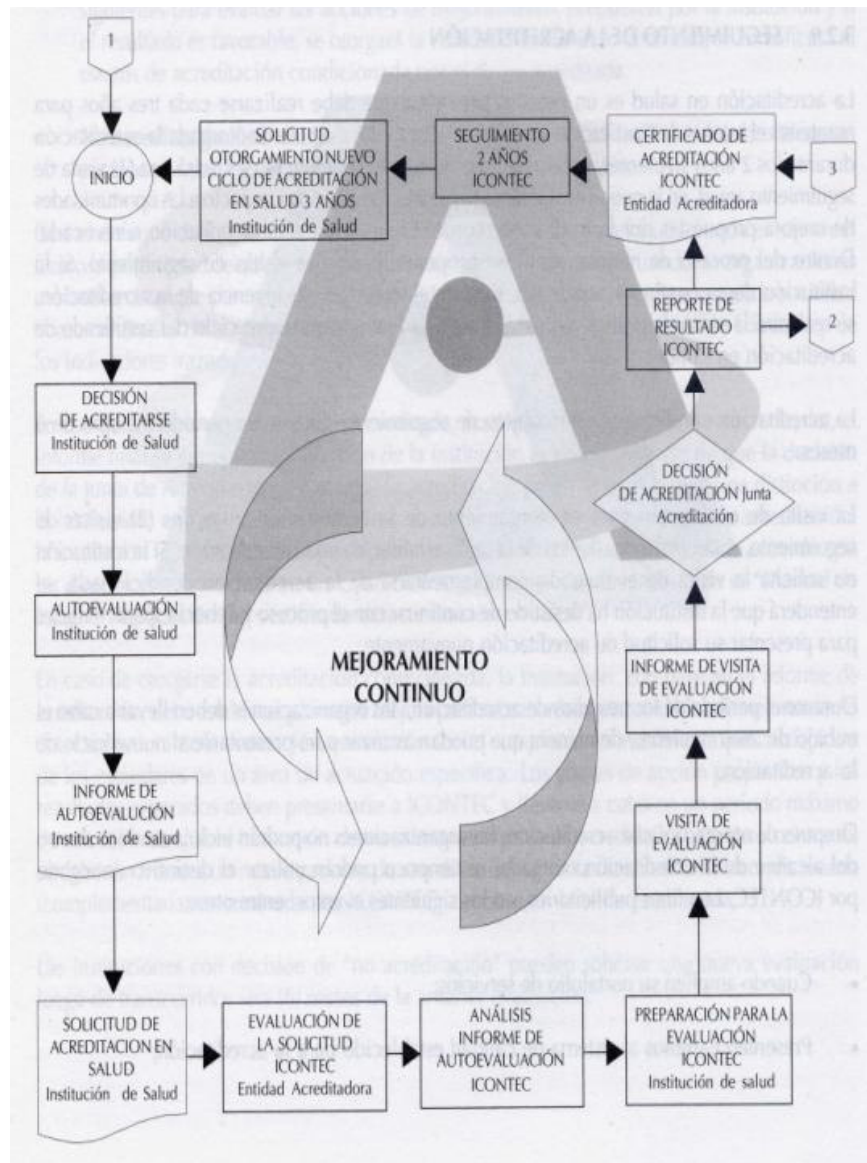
1

INICIO

SOLICITUD OTORGAMIENTO NUEVO CICLO DE ACREDITACIÓN EN SALUD 3 AÑOS Institución de Salud

SEGUIMIENTO 2 AÑOS ICONTEC

CERTIFICADO DE ACREDITACIÓN ICONTEC Entidad Acreditadora

3

REPORTE DE RESULTADO ICONTEC

2

DECISIÓN DE ACREDITARSE Institución de Salud

DECISIÓN DE ACREDITACIÓN Junta Acreditación

AUTOEVALUACIÓN Institución de salud

MEJORAMIENTO CONTINUO

INFORME DE VISITA DE EVALUACIÓN ICONTEC

INFORME DE AUTOEVALUCIÓN Institución de Salud

VISITA DE EVALUACIÓN ICONTEC

SOLICITUD DE ACREDITACION EN SALUD Institución de Salud

EVALUACIÓN DE LA SOLICITUD ICONTEC Entidad Acreditadora

ANÁLISIS INFORME DE AUTOEVALUACIÓN ICONTEC

PREPARACIÓN PARA LA EVALUACIÓN ICONTEC Institución de salud